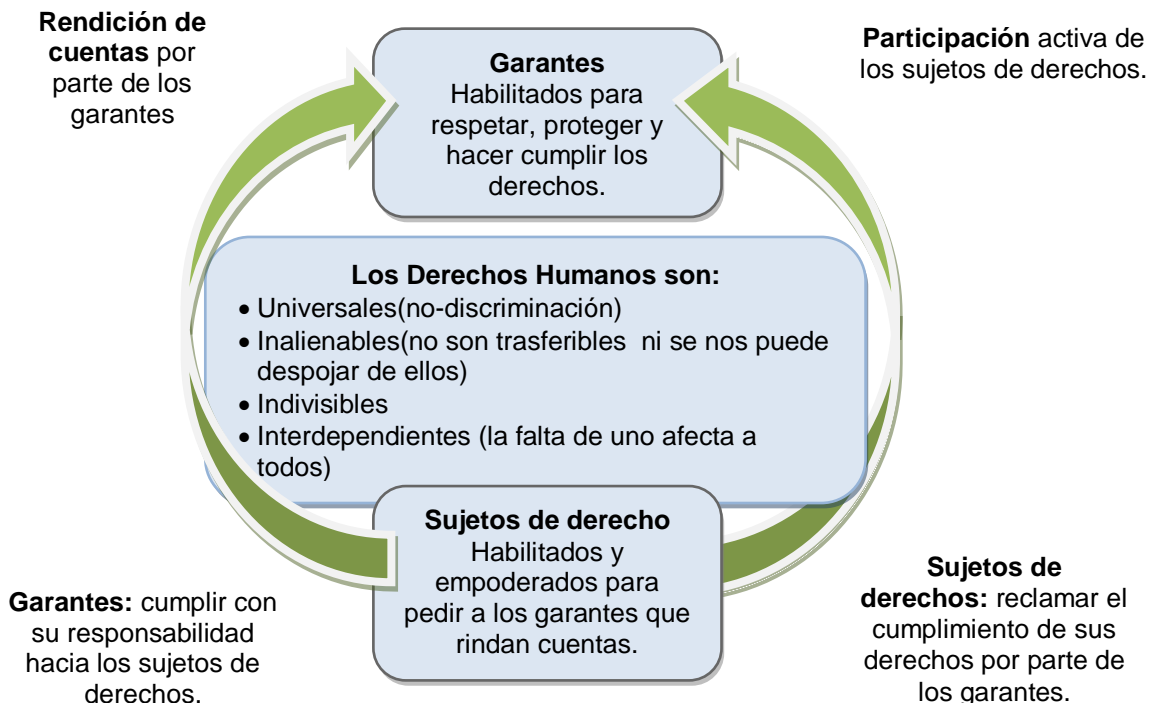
**Rendición de cuentas** por parte de los garantes

**Garantes**
Habilitados para respetar, proteger y hacer cumplir los derechos.

**Participación** activa de los sujetos de derechos.

**Los Derechos Humanos son:**
- Universales(no-discriminación)
- Inalienables(no son trasferibles  ni se nos puede despojar de ellos)
- Indivisibles
- Interdependientes (la falta de uno afecta a todos)

**Sujetos de derecho**
Habilitados y empoderados para pedir a los garantes que rindan cuentas.

**Garantes:** cumplir con su responsabilidad hacia los sujetos de derechos.

**Sujetos de derechos:** reclamar el cumplimiento de sus derechos por parte de los garantes.